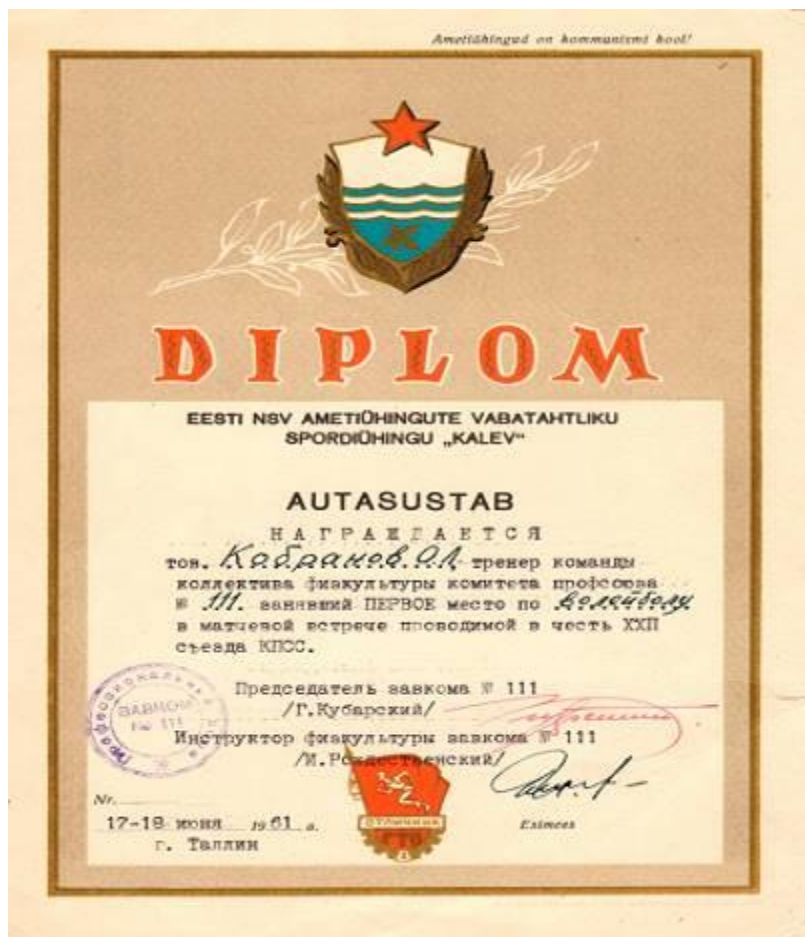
Ametiühingud on kommunismi kool!

DIPLOM

EESTI NSV AMETIÜHINGUTE VABATAHTLIKU SPORDIÜHINGU „KALEV"

AUTASUSTAB

НАГРАЖДАЕТСЯ

тов. Кобранов О.Л. тренер команды коллектива физкультуры комитета профсоюза № 111. занявший ПЕРВОЕ место по волейболу в матчевой встрече проводимой в честь XXII съезда КПСС.

Председатель завкома № 111
/Г.Кубарский/

Инструктор физкультуры завкома № 111
/И.Рождественский/

Nr.

17-18 июня 1961 а.
г. Таллин

Esimees

ЗАВКОМ № 111

ГТО